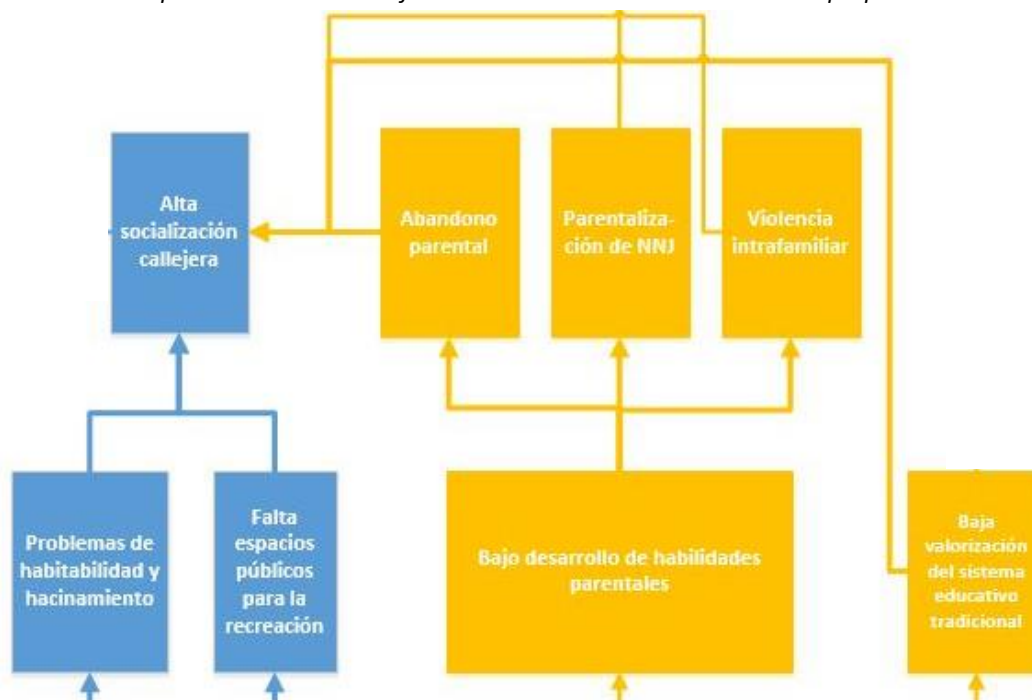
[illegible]

Alta socialización callejera

Abandono parental

Parentalización de NNJ

Violencia intrafamiliar

Problemas de habitabilidad y hacinamiento

Falta espacios públicos para la recreación

Bajo desarrollo de habilidades parentales

Baja valorización del sistema educativo tradicional